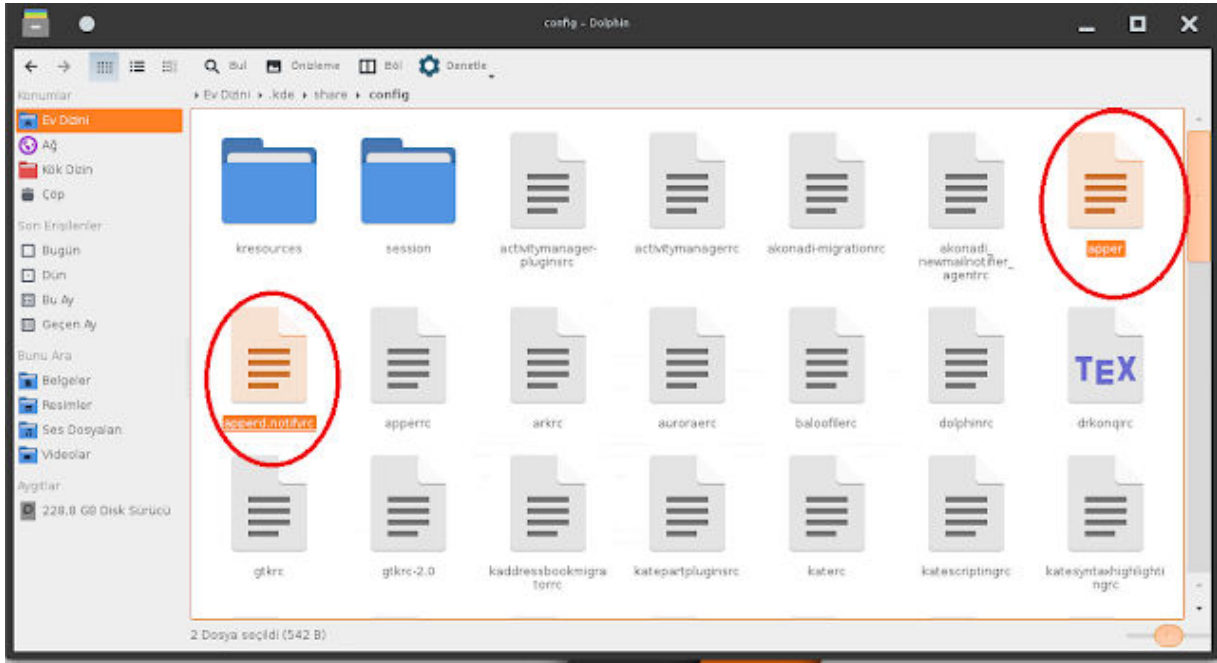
config – Dolphin

Bul
Önizleme
Böl
Denetle

Ev Dizini › .kde › share › config

Konumlar
Ev Dizini
Ağ
Kök Dizin
Çöp

Son Erişilenler
Bugün
Dün
Bu Ay
Geçen Ay

Bunu Ara
Belgeler
Resimler
Ses Dosyaları
Videolar

Aygıtlar
228,8 GB Disk Sürücü

kresources
session
activitymanager-pluginsrc
activitymanagerrc
akonadi-migrationrc
akonadi_newmailnotifier_agentrc
apper

apperd.notifyrc
apperrc
arkrc
auroraerc
baloofilerc
dolphinrc
TEX
drkonqirc

gtkrc
gtkrc-2.0
kaddressbookmigratorrc
katepartpluginsrc
katerc
katescriptingrc
katesyntaxhighlightingrc

2 Dosya seçildi (542 B)